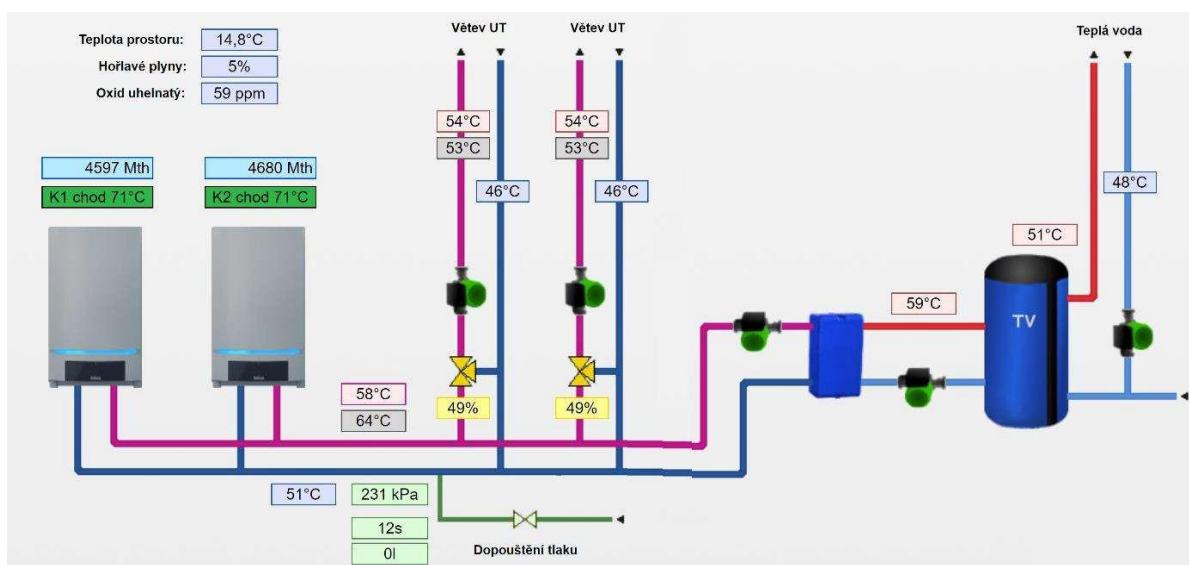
Teplota prostoru: 14,8°C
Hořlavé plyny: 5%
Oxid uhelnatý: 59 ppm

Větev UT
Větev UT
Teplá voda

54°C
53°C
46°C
54°C
53°C
46°C
48°C

4597 Mth
K1 chod 71°C
4680 Mth
K2 chod 71°C

51°C
59°C
TV

58°C
64°C
49%
49%

51°C
231 kPa
12s
0l
Dopouštění tlaku